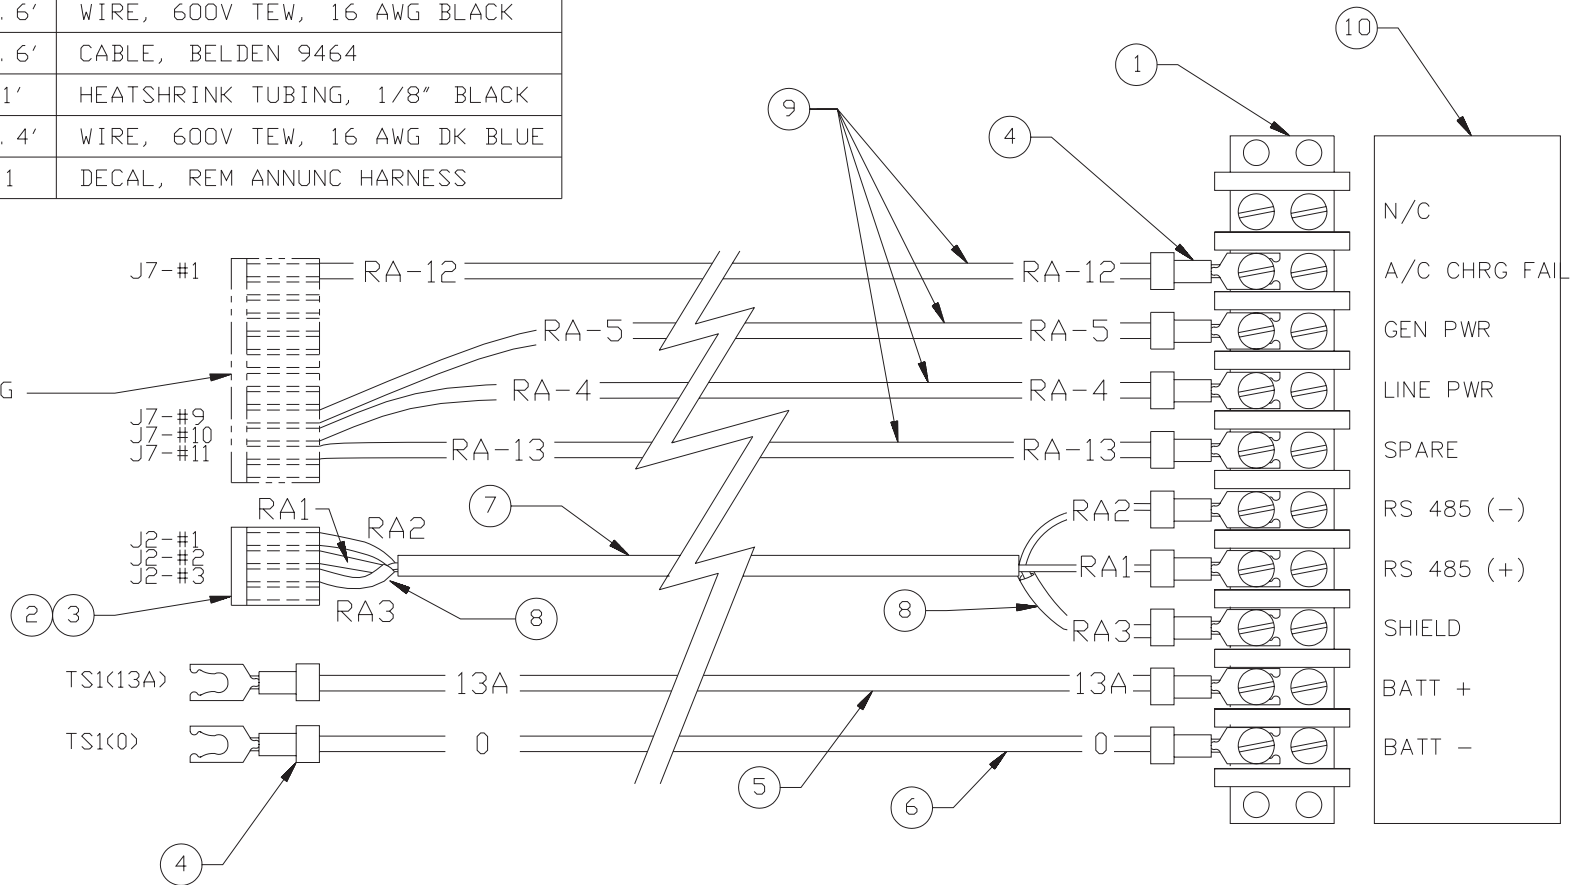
| .6′ | WIRE, 600V TEW, 16 AWG BLACK |
|---|---|
| .6′ | CABLE, BELDEN 9464 |
| 1′ | HEATSHRINK TUBING, 1/8″ BLACK |
| .4′ | WIRE, 600V TEW, 16 AWG DK BLUE |
| 1 | DECAL, REM ANNUNC HARNESS |

10
1
9
4

J7-#1
RA-12
RA-12
N/C
A/C CHRG FAIL
RA-5
RA-5
GEN PWR
G
RA-4
RA-4
LINE PWR
J7-#9
J7-#10
J7-#11
RA-13
RA-13
SPARE
RA1
RA2
7
RA2
RS 485 (−)
J2-#1
J2-#2
J2-#3
RA1
RS 485 (+)
2 3
RA3
8
8
RA3
SHIELD
TS1(13A)
13A
13A
BATT +
TS1(0)
0
0
BATT −
5
6
4